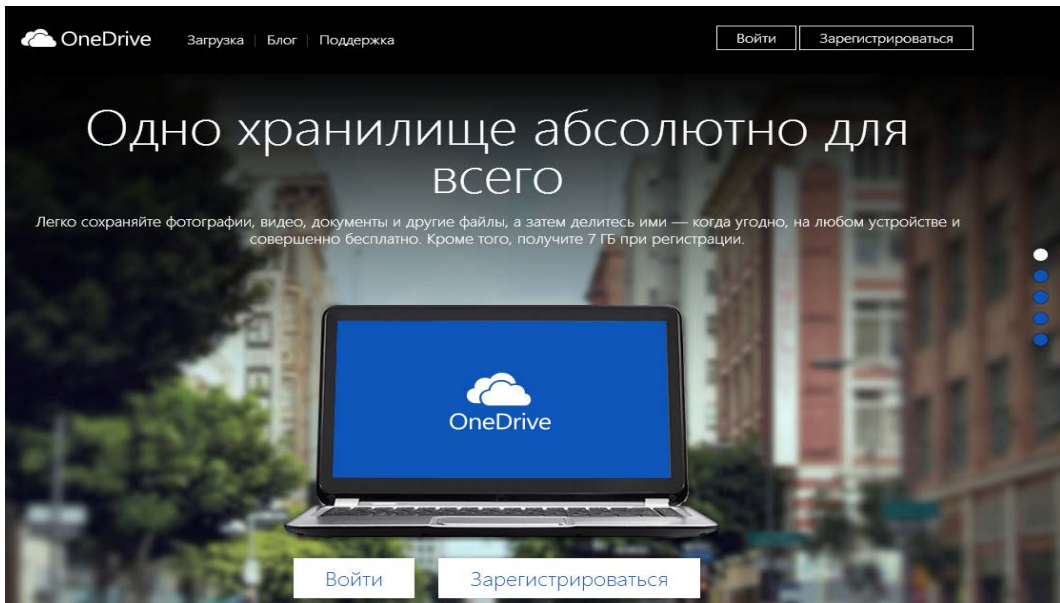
OneDrive Загрузка | Блог | Поддержка

Войти Зарегистрироваться

Одно хранилище абсолютно для всего

Легко сохраняйте фотографии, видео, документы и другие файлы, а затем делитесь ими — когда угодно, на любом устройстве и совершенно бесплатно. Кроме того, получите 7 ГБ при регистрации.

OneDrive

Войти Зарегистрироваться